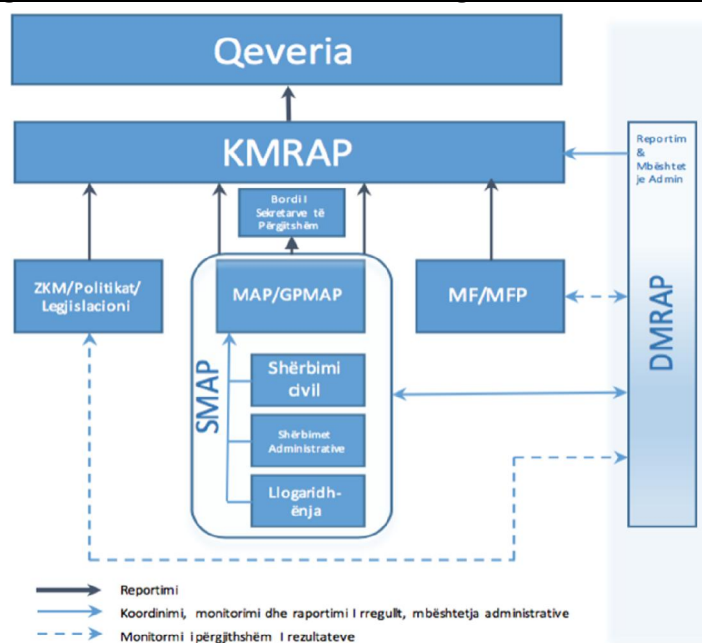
Qeveria

KMRAP

Reportim & Mbështet je Admin

Bordi I Sekretarve të Përgjithshëm

ZKM/Politikat/ Legjislacioni

MAP/GPMAP

MF/MFP

DMRAP

SMAP

Shërbimi civil

Shërbimet Administrative

Llogaridh-ënja

Reportimi

Koordinimi, monitorimi dhe raportimi I rregullt, mbështetja administrative

Monitormi i përgjithshëm I rezultateve